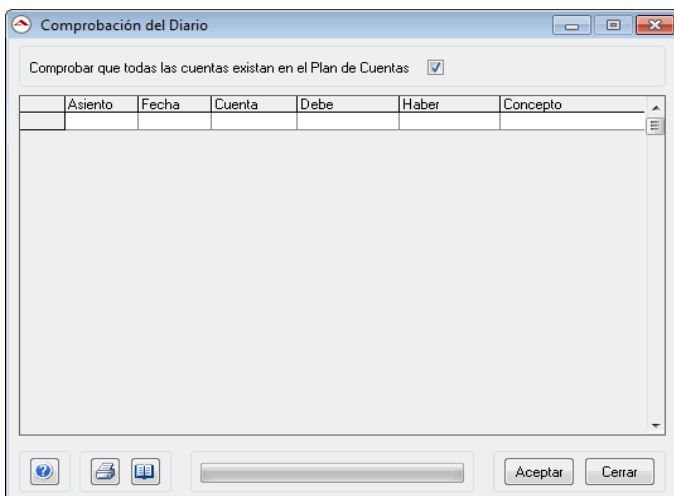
Comprobación del Diario

Comprobar que todas las cuentas existan en el Plan de Cuentas

| | Asiento | Fecha | Cuenta | Debe | Haber | Concepto |
|---|---|---|---|---|---|---|
| | | | | | | |

Aceptar
Cerrar